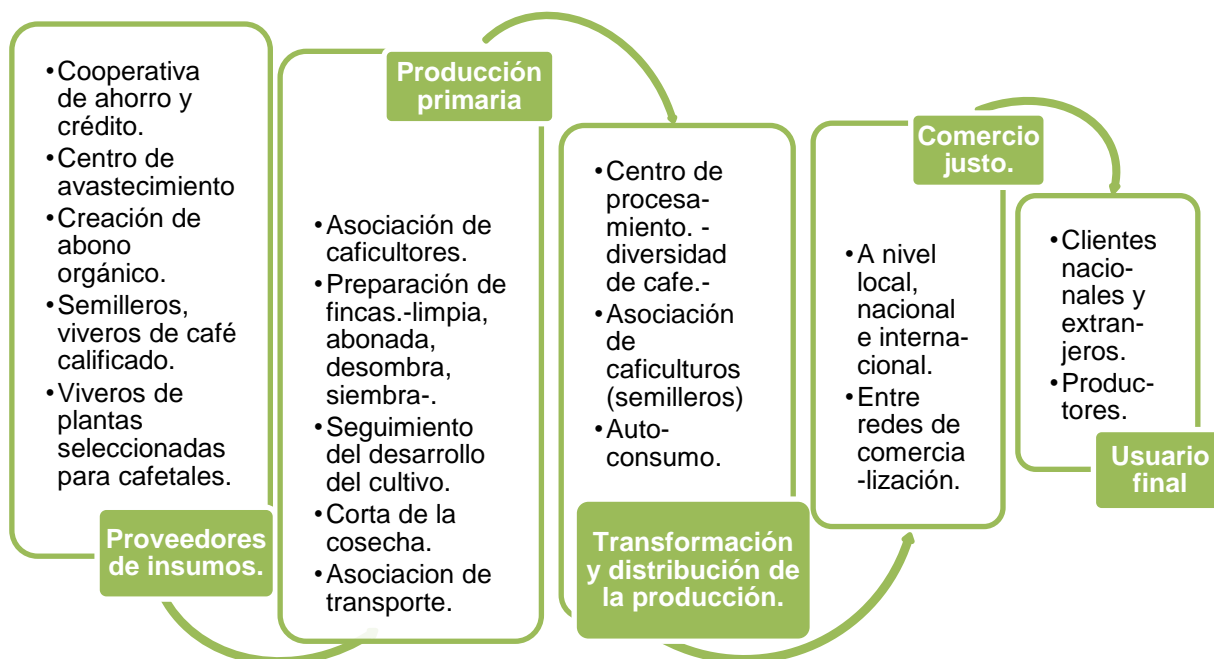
• Cooperativa de ahorro y crédito.
• Centro de avastecimiento
• Creación de abono orgánico.
• Semilleros, viveros de café calificado.
• Viveros de plantas seleccionadas para cafetales.

Proveedores de insumos.

Producción primaria

• Asociación de caficultores.
• Preparación de fincas.-limpia, abonada, desombra, siembra-.
• Seguimiento del desarrollo del cultivo.
• Corta de la cosecha.
• Asociacion de transporte.

• Centro de procesamiento. -diversidad de cafe.-
• Asociación de caficulturos (semilleros)
• Autoconsumo.

Transformación y distribución de la producción.

Comercio justo.

• A nivel local, nacional e internacional.
• Entre redes de comercia-lización.

• Clientes nacionales y extranjeros.
• Productores.

Usuario final